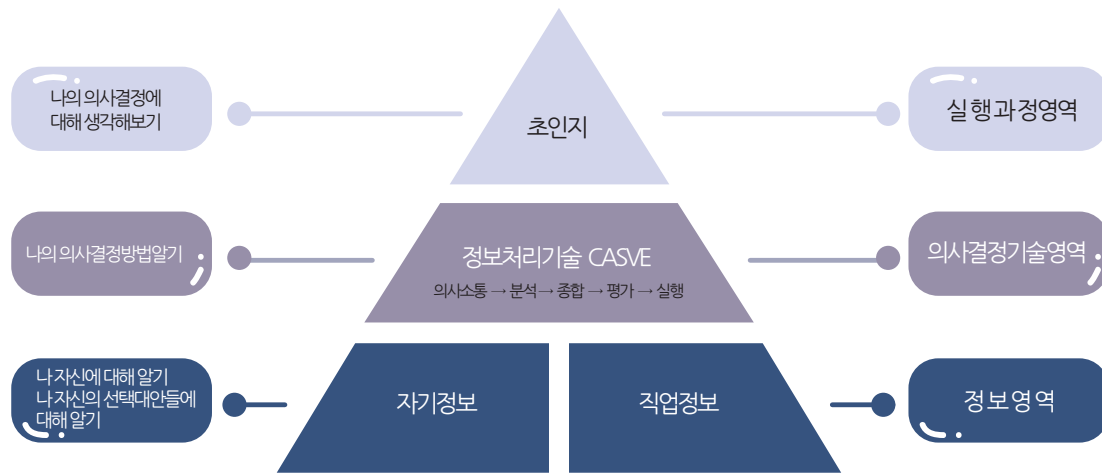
나의 의사결정에
대해 생각해보기

초인지

실행과정영역

나의 의사결정방법알기

정보처리기술 CASVE
의사소통 → 분석 → 종합 → 평가 → 실행

의사결정기술영역

나자신에 대해 알기
나자신의 선택대안들에
대해 알기

자기정보

직업정보

정보영역